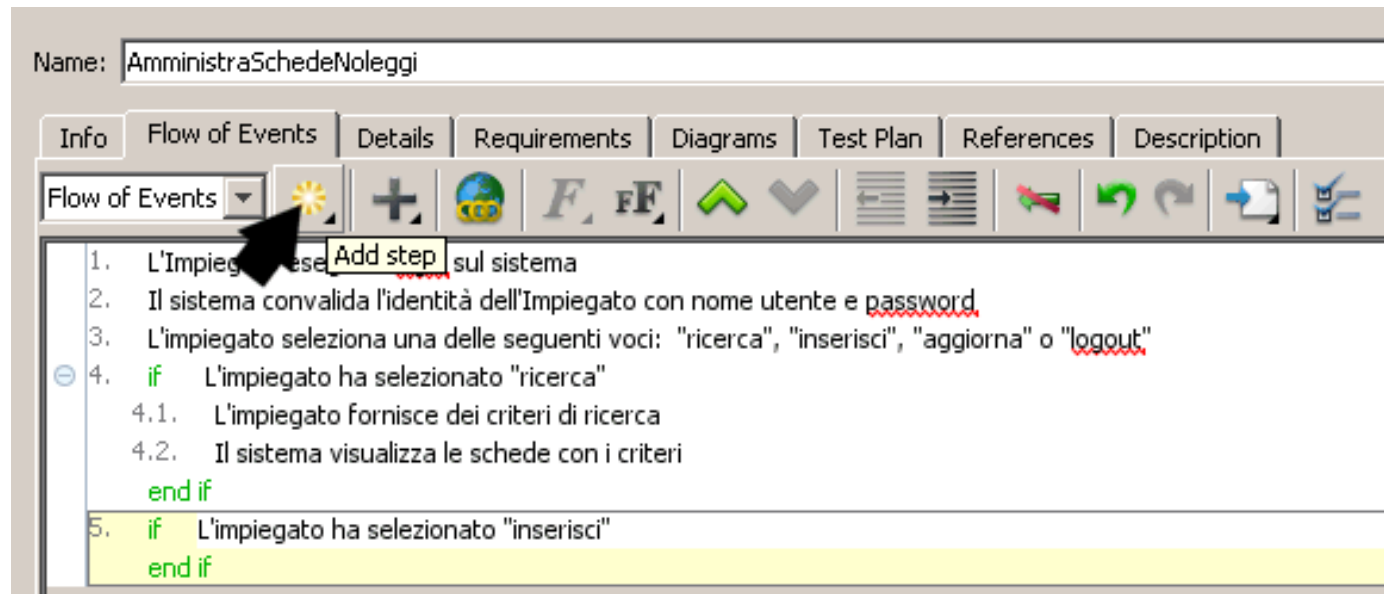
Name: AmministraSchedeNoleggi

Info | Flow of Events | Details | Requirements | Diagrams | Test Plan | References | Description

Flow of Events

Add step

1. L'Impieg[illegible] ese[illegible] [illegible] sul sistema
2. Il sistema convalida l'identità dell'Impiegato con nome utente e password
3. L'impiegato seleziona una delle seguenti voci: "ricerca", "inserisci", "aggiorna" o "logout"
4. if L'impiegato ha selezionato "ricerca"
4.1. L'impiegato fornisce dei criteri di ricerca
4.2. Il sistema visualizza le schede con i criteri
end if
5. if L'impiegato ha selezionato "inserisci"
end if